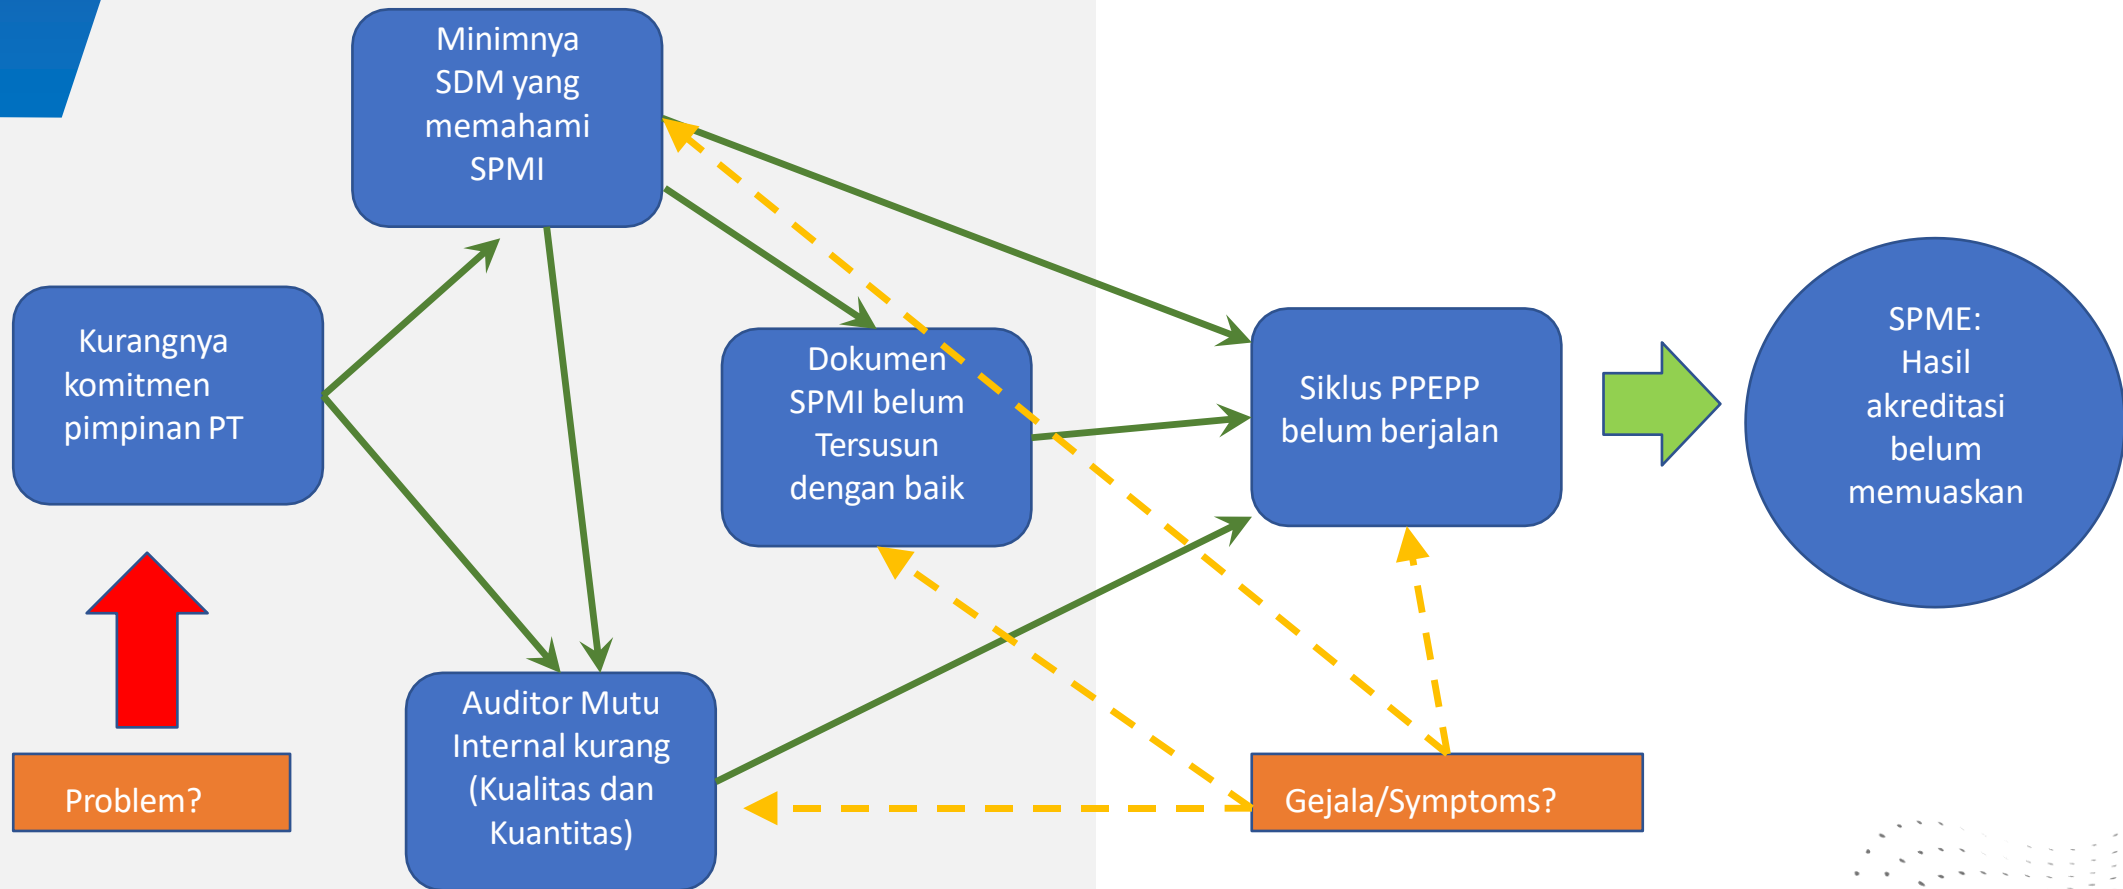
Minimnya SDM yang memahami SPMI

Kurangnya komitmen pimpinan PT

Dokumen SPMI belum Tersusun dengan baik

Siklus PPEPP belum berjalan

SPME: Hasil akreditasi belum memuaskan

Auditor Mutu Internal kurang (Kualitas dan Kuantitas)

Problem?

Gejala/Symptoms?